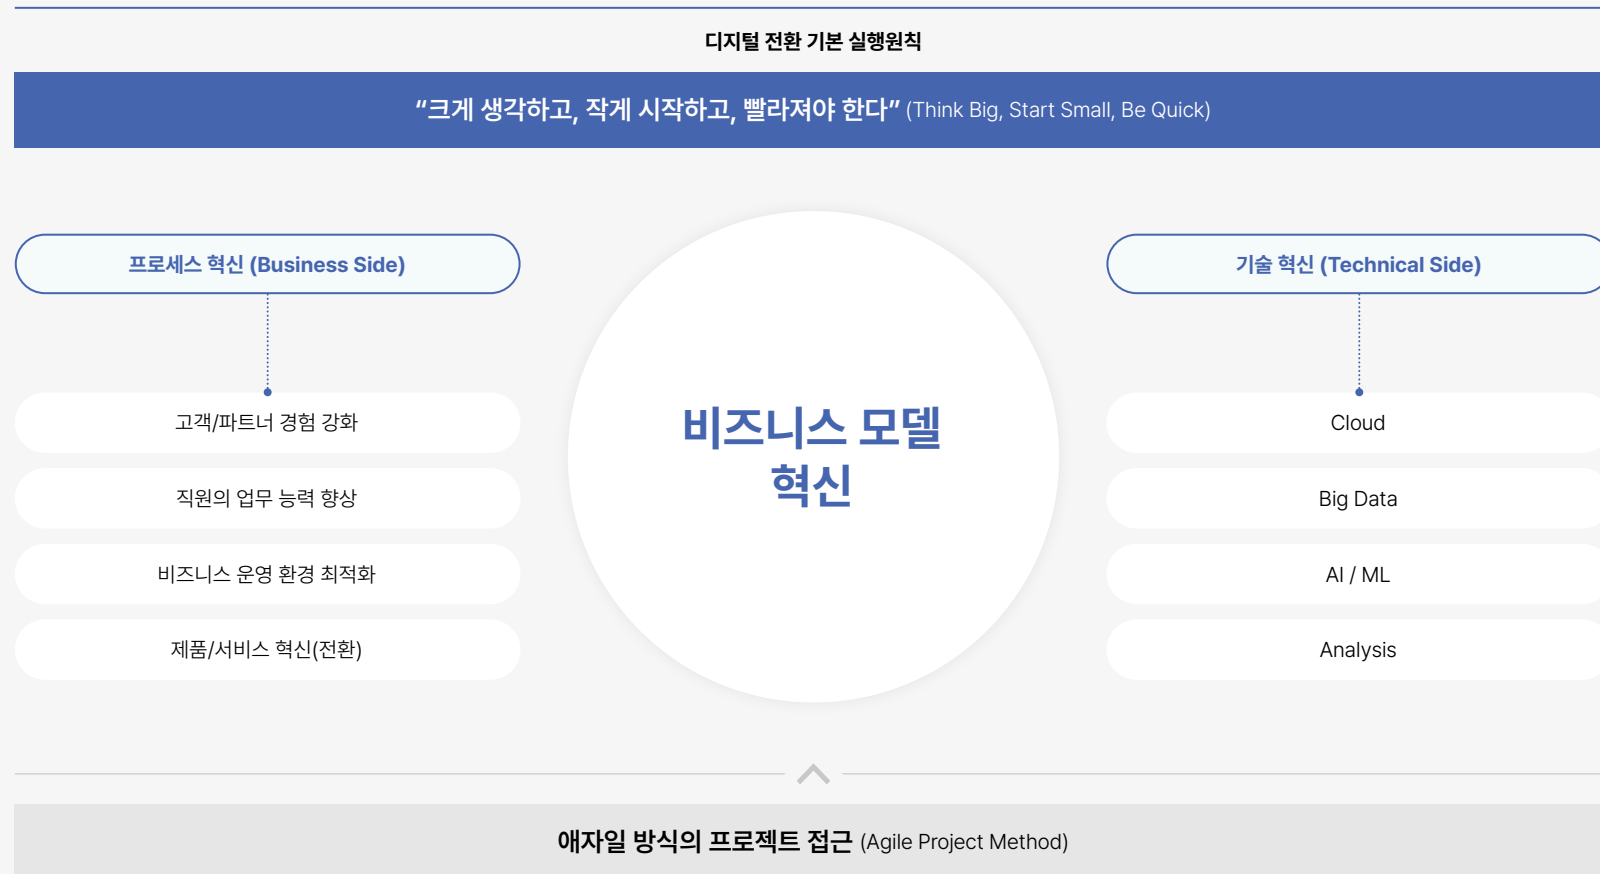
디지털 전환 기본 실행원칙

"크게 생각하고, 작게 시작하고, 빨라져야 한다" (Think Big, Start Small, Be Quick)

프로세스 혁신 (Business Side)

고객/파트너 경험 강화

직원의 업무 능력 향상

비즈니스 운영 환경 최적화

제품/서비스 혁신(전환)

비즈니스 모델 혁신

기술 혁신 (Technical Side)

Cloud

Big Data

AI / ML

Analysis

애자일 방식의 프로젝트 접근 (Agile Project Method)